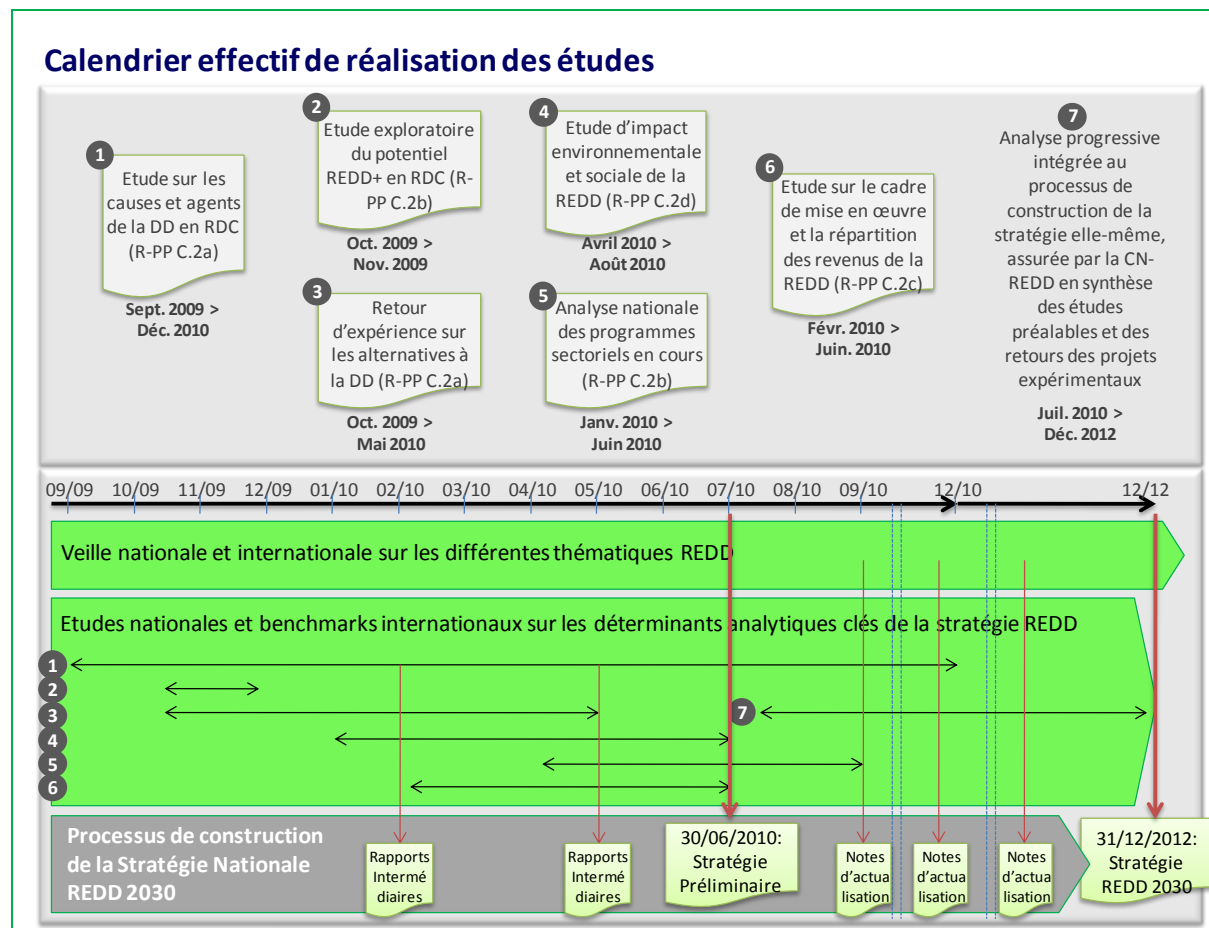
Calendrier effectif de réalisation des études

1
Etude sur les causes et agents de la DD en RDC (R-PP C.2a)
Sept. 2009 > Déc. 2010

2
Etude exploratoire du potentiel REDD+ en RDC (R-PP C.2b)
Oct. 2009 > Nov. 2009

3
Retour d'expérience sur les alternatives à la DD (R-PP C.2a)
Oct. 2009 > Mai 2010

4
Etude d'impact environnementale et sociale de la REDD (R-PP C.2d)
Avril 2010 > Août 2010

5
Analyse nationale des programmes sectoriels en cours (R-PP C.2b)
Janv. 2010 > Juin 2010

6
Etude sur le cadre de mise en œuvre et la répartition des revenus de la REDD (R-PP C.2c)
Févr. 2010 > Juin. 2010

7
Analyse progressive intégrée au processus de construction de la stratégie elle-même, assurée par la CN-REDD en synthèse des études préalables et des retours des projets expérimentaux
Juil. 2010 > Déc. 2012

09/09 10/09 11/09 12/09 01/10 02/10 03/10 04/10 05/10 06/10 07/10 08/10 09/10 12/10 12/12

Veille nationale et internationale sur les différentes thématiques REDD

Etudes nationales et benchmarks internationaux sur les déterminants analytiques clés de la stratégie REDD

1
2
3
4
5
6
7

Processus de construction de la Stratégie Nationale REDD 2030

Rapports Intermédiaires

Rapports Intermédiaires

30/06/2010: Stratégie Préliminaire

Notes d'actualisation

Notes d'actualisation

Notes d'actualisation

31/12/2012: Stratégie REDD 2030